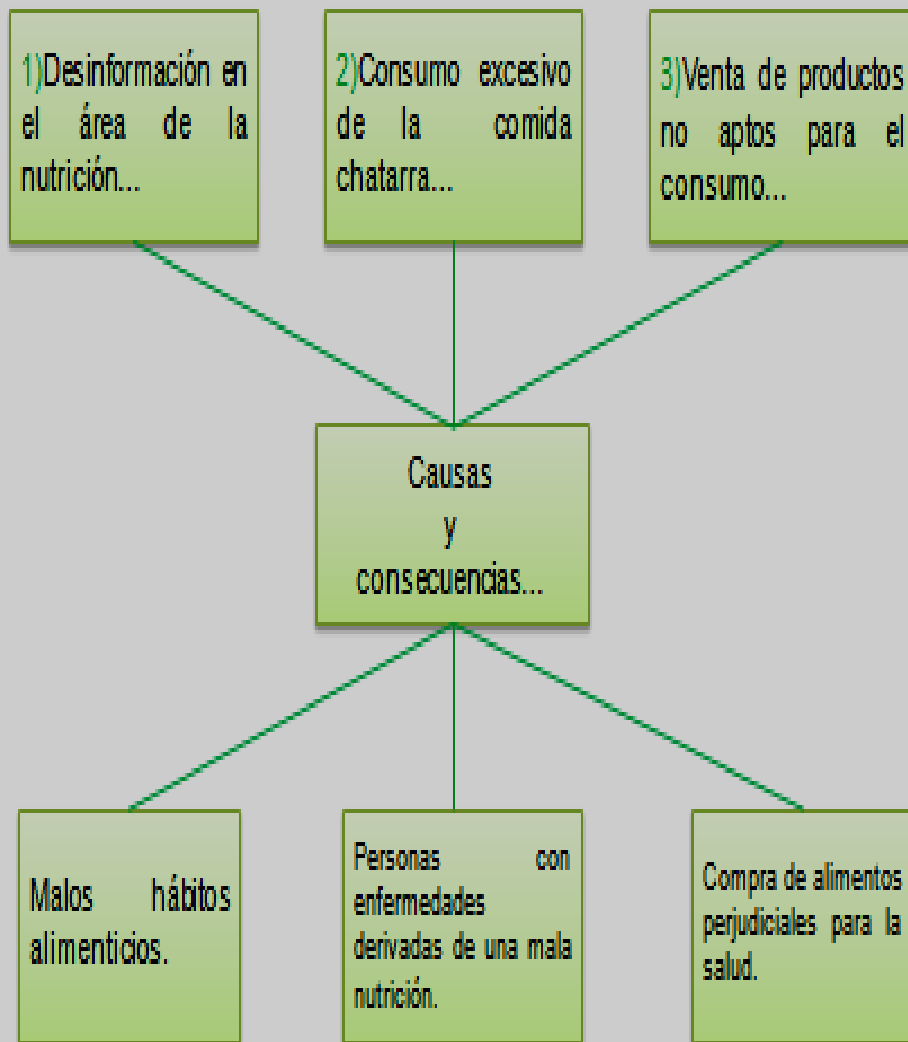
1)Desinformación en el área de la nutrición...

2)Consumo excesivo de la comida chatarra...

3)Venta de productos no aptos para el consumo...

Causas
y
consecuencias...

Malos hábitos alimenticios.

Personas con enfermedades derivadas de una mala nutrición.

Compra de alimentos perjudiciales para la salud.